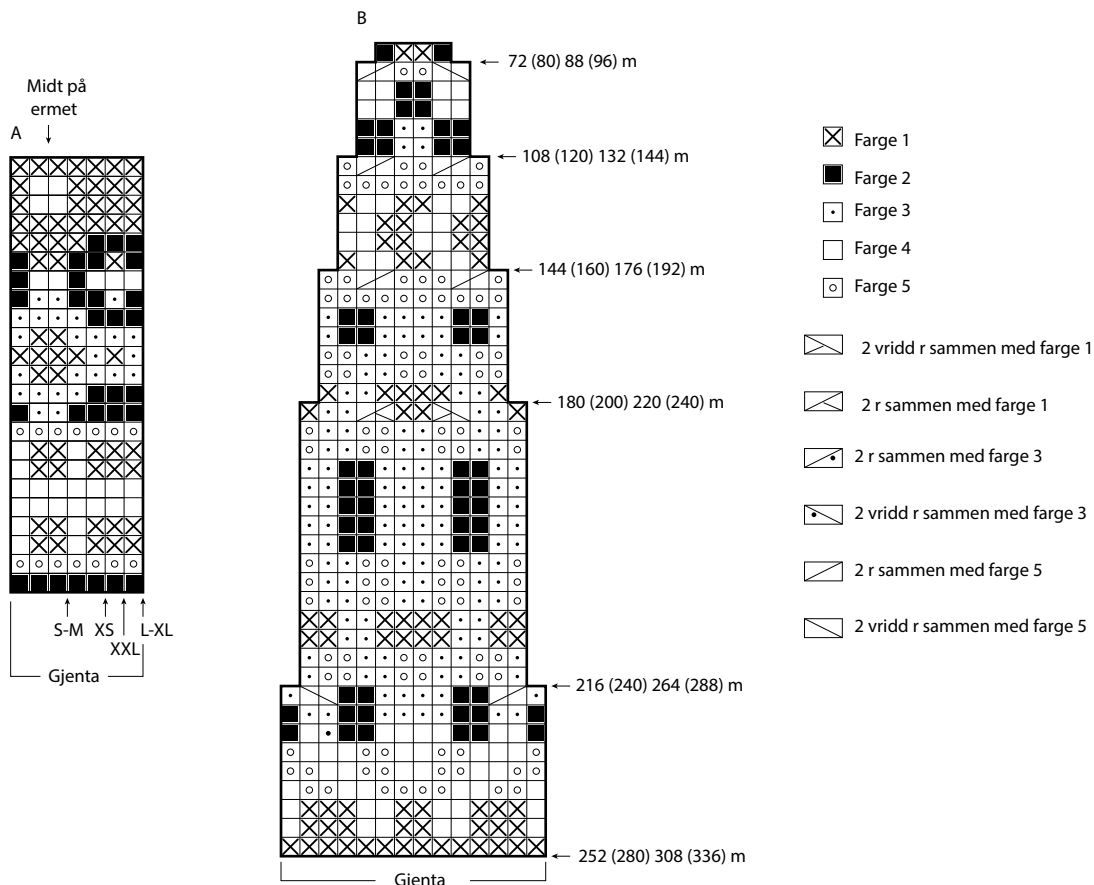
A

Midt på ermet

S-M XS L-XL
XXL

Gjenta

B

72 (80) 88 (96) m

108 (120) 132 (144) m

144 (160) 176 (192) m

180 (200) 220 (240) m

216 (240) 264 (288) m

252 (280) 308 (336) m

Gjenta

Farge 1

Farge 2

Farge 3

Farge 4

Farge 5

2 vridd r sammen med farge 1

2 r sammen med farge 1

2 r sammen med farge 3

2 vridd r sammen med farge 3

2 r sammen med farge 5

2 vridd r sammen med farge 5